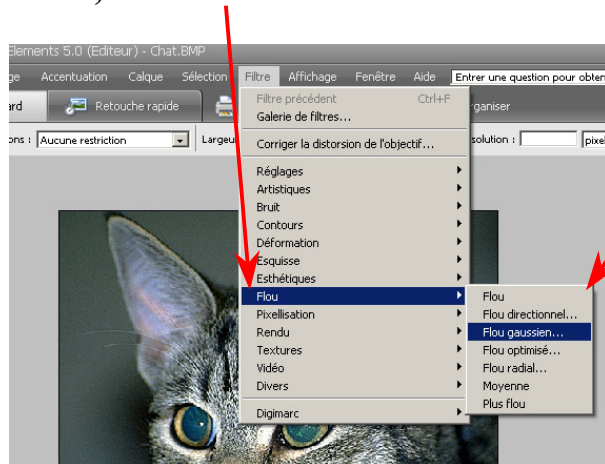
Elements 5.0 (Editeur) - Chat.BMP

ge Accentuation Calque Sélection Filtre Affichage Fenêtre Aide Entrer une question pour obten

ard Retouche rapide Organiser

ons : Aucune restriction Largeu solution : pixel

Filtre précédent Ctrl+F
Galerie de filtres...
Corriger la distorsion de l'objectif...
Réglages
Artistiques
Bruit
Contours
Déformation
Esquisse
Esthétiques
Flou
Pixellisation
Rendu
Textures
Vidéo
Divers
Digimarc

Flou
Flou directionnel...
Flou gaussien...
Flou optimisé...
Flou radial...
Moyenne
Plus flou